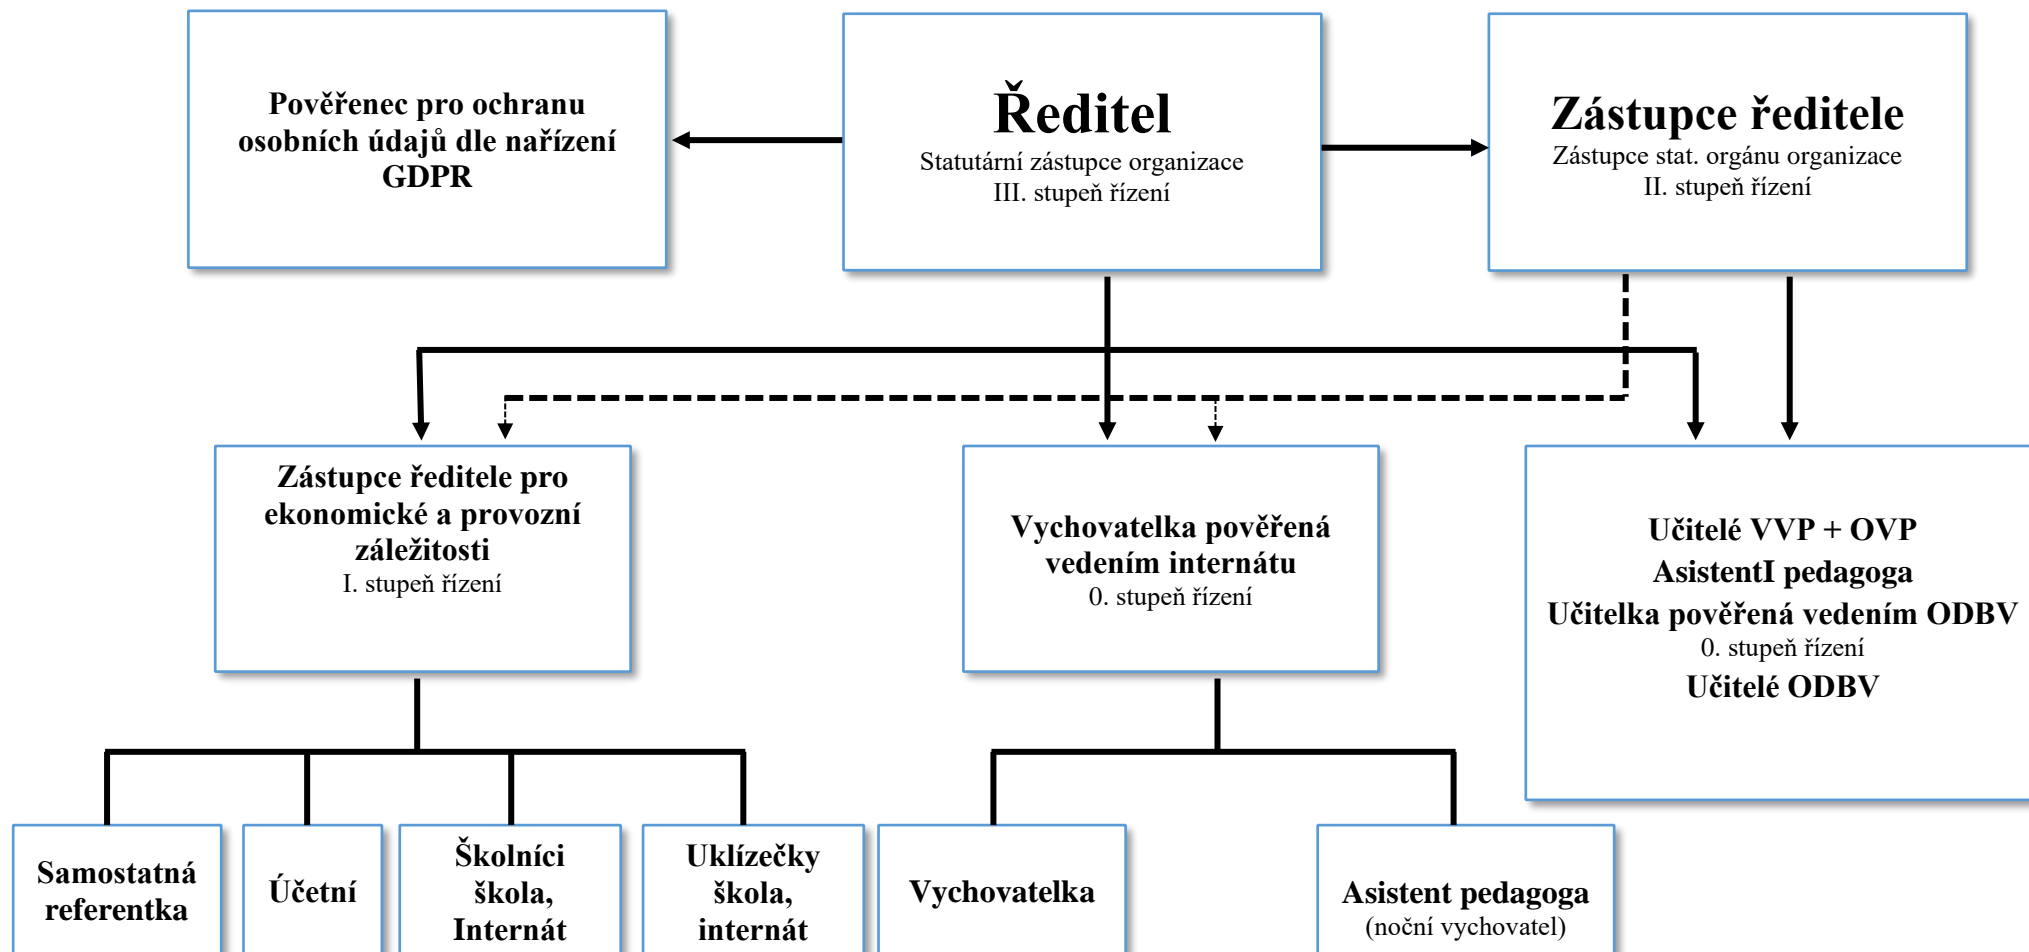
Pověřenec pro ochranu osobních údajů dle nařízení GDPR

Ředitel
Statutární zástupce organizace
III. stupeň řízení

Zástupce ředitele
Zástupce stat. orgánu organizace
II. stupeň řízení

Zástupce ředitele pro ekonomické a provozní záležitosti
I. stupeň řízení

Vychovatelka pověřená vedením internátu
0. stupeň řízení

Učitelé VVP + OVP
AsistentI pedagoga
Učitelka pověřená vedením ODBV
0. stupeň řízení
Učitelé ODBV

Samostatná referentka

Účetní

Školníci škola, Internát

Uklízečky škola, internát

Vychovatelka

Asistent pedagoga
(noční vychovatel)